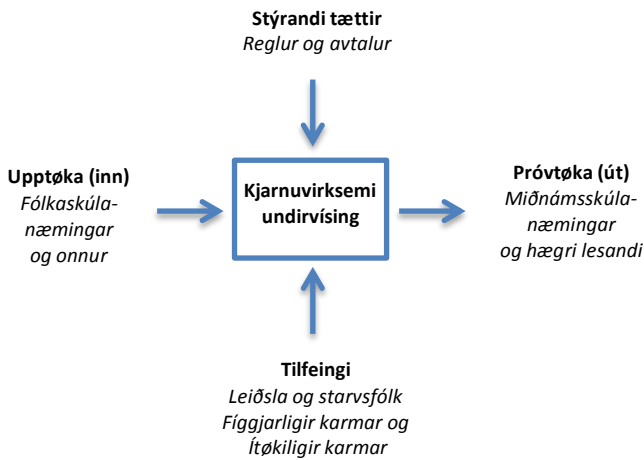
Stýrandi tættir
Reglur og avtalur

Upptøka (inn)
Fólkaskúlanæmingar og onnur

Kjarnuvirksemi undirvísing

Próvtøka (út)
Miðnámsskúlanæmingar og hægri lesandi

Tilfeingi
Leiðsla og starvsfólk
Fíggjarligir karmar og Ítøkiligir karmar